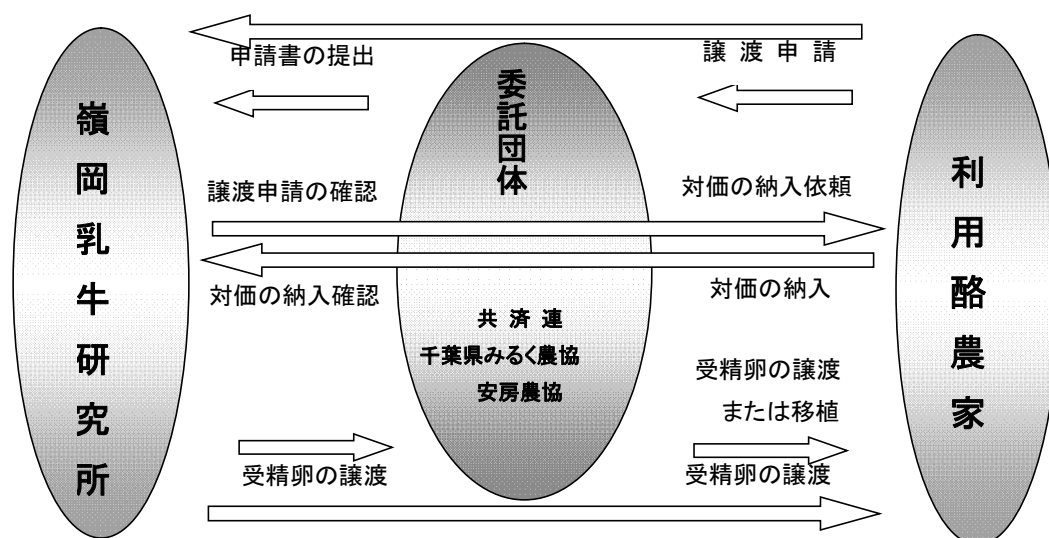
嶺岡乳牛研究所

申請書の提出

委託団体

譲 渡 申 請

利用酪農家

譲渡申請の確認

対価の納入依頼

対価の納入確認

対価の納入

共 済 連
千葉県みるく農協
安房農協

受精卵の譲渡
または移植

受精卵の譲渡

受精卵の譲渡